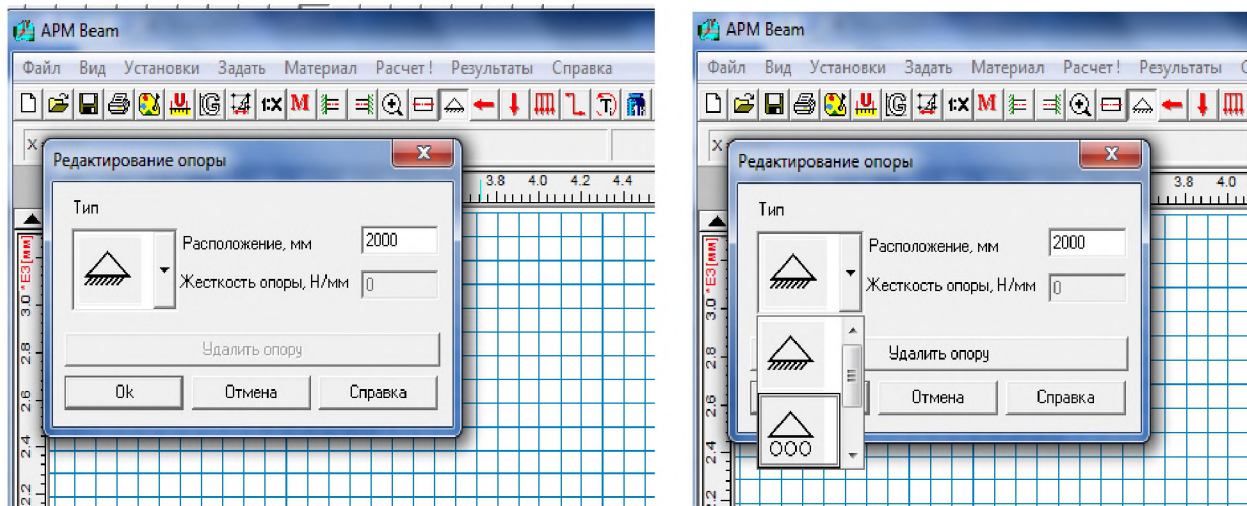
APM Beam

Файл Вид Установки Задать Материал Расчет ! Результаты Справка

1:X M

Редактирование опоры

3.8 4.0 4.2 4.4

Тип

Расположение, мм 2000

Жесткость опоры, Н/мм 0

Удалить опору

Ok Отмена Справка

3.0 *E3 [мм]

2.8

2.6

2.4

2.2

APM Beam

Файл Вид Установки Задать Материал Расчет ! Результаты С

1:X M

Редактирование опоры

3.8 4.0

Тип

Расположение, мм 2000

Жесткость опоры, Н/мм 0

Удалить опору

Отмена Справка

3.0 *E3 [мм]

2.8

2.6

2.4

2.2